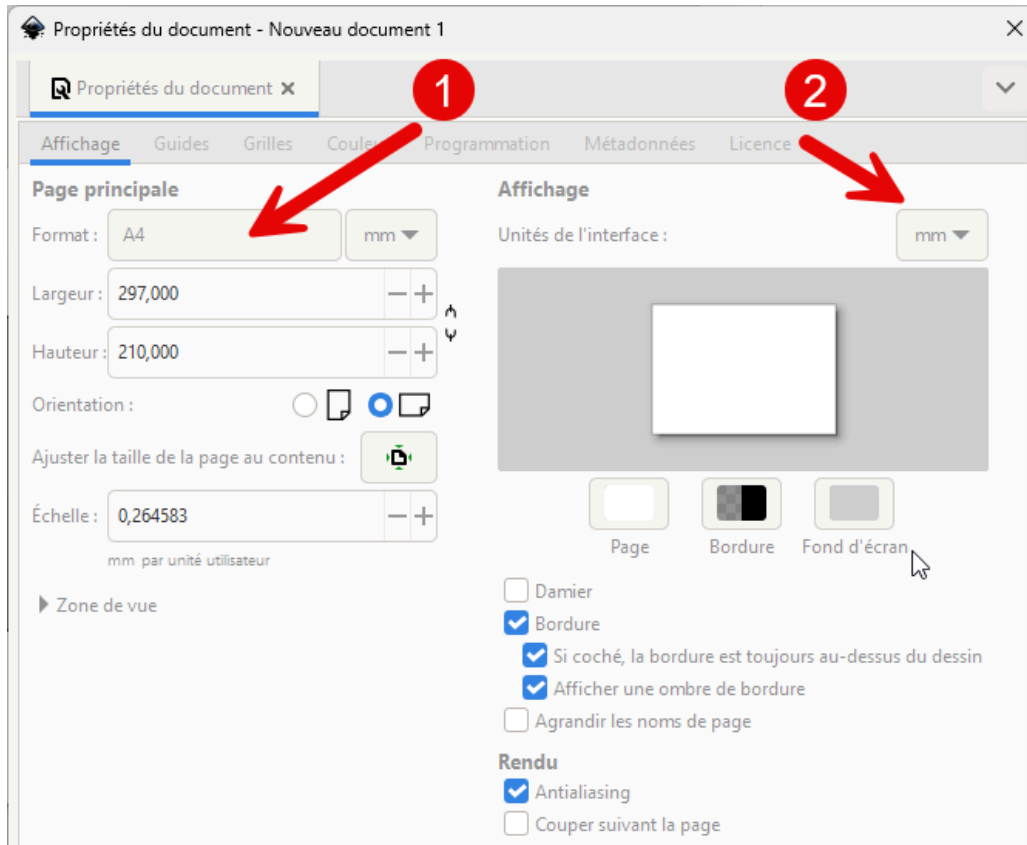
Propriétés du document - Nouveau document 1

Propriétés du document ×

1

2

Affichage Guides Grilles Couleurs Programmation Métadonnées Licence

Page principale

Format : A4 mm

Largeur : 297,000

Hauteur : 210,000

Orientation :

Ajuster la taille de la page au contenu :

Échelle : 0,264583

mm par unité utilisateur

Zone de vue

Affichage

Unités de l'interface : mm

Page Bordure Fond d'écran

Damier

Bordure

Si coché, la bordure est toujours au-dessus du dessin

Afficher une ombre de bordure

Agrandir les noms de page

Rendu

Antialiasing

Couper suivant la page